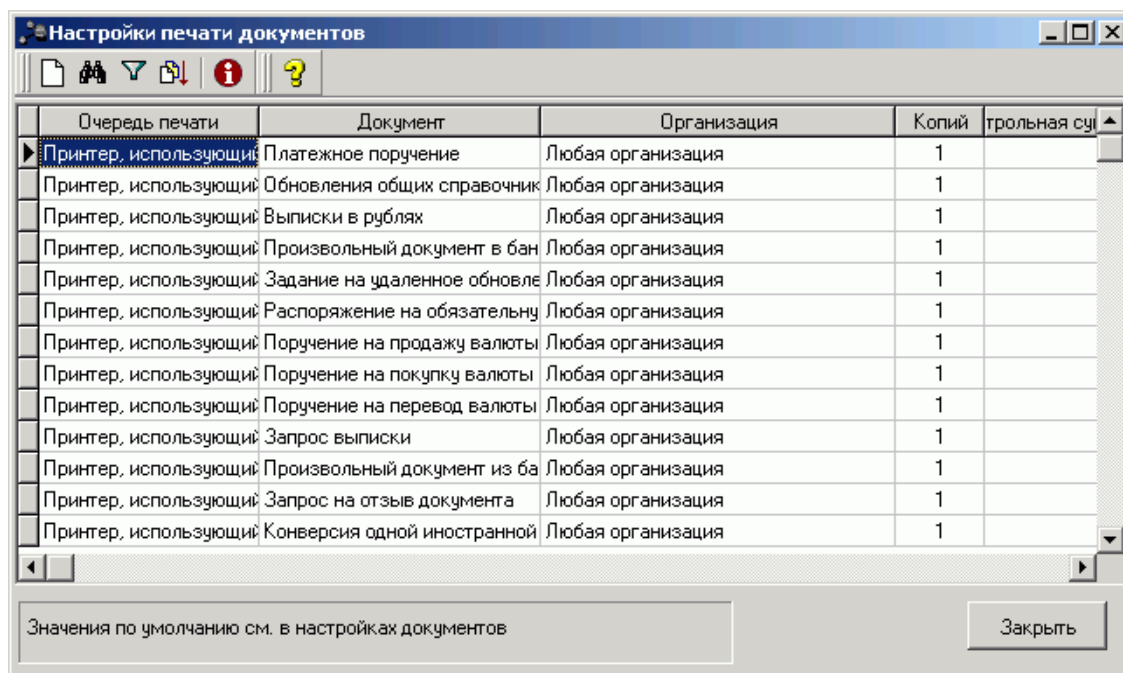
Настройки печати документов

| Очередь печати | Документ | Организация | Копий | трольная су |
|---|---|---|---|---|
| Принтер, использующий | Платежное поручение | Любая организация | 1 | |
| Принтер, использующий | Обновления общих справочник | Любая организация | 1 | |
| Принтер, использующий | Выписки в рублях | Любая организация | 1 | |
| Принтер, использующий | Произвольный документ в бан | Любая организация | 1 | |
| Принтер, использующий | Задание на удаленное обновле | Любая организация | 1 | |
| Принтер, использующий | Распоряжение на обязательну | Любая организация | 1 | |
| Принтер, использующий | Поручение на продажу валюты | Любая организация | 1 | |
| Принтер, использующий | Поручение на покупку валюты | Любая организация | 1 | |
| Принтер, использующий | Поручение на перевод валюты | Любая организация | 1 | |
| Принтер, использующий | Запрос выписки | Любая организация | 1 | |
| Принтер, использующий | Произвольный документ из ба | Любая организация | 1 | |
| Принтер, использующий | Запрос на отзыв документа | Любая организация | 1 | |
| Принтер, использующий | Конверсия одной иностранной | Любая организация | 1 | |

Значения по умолчанию см. в настройках документов

Закрыть